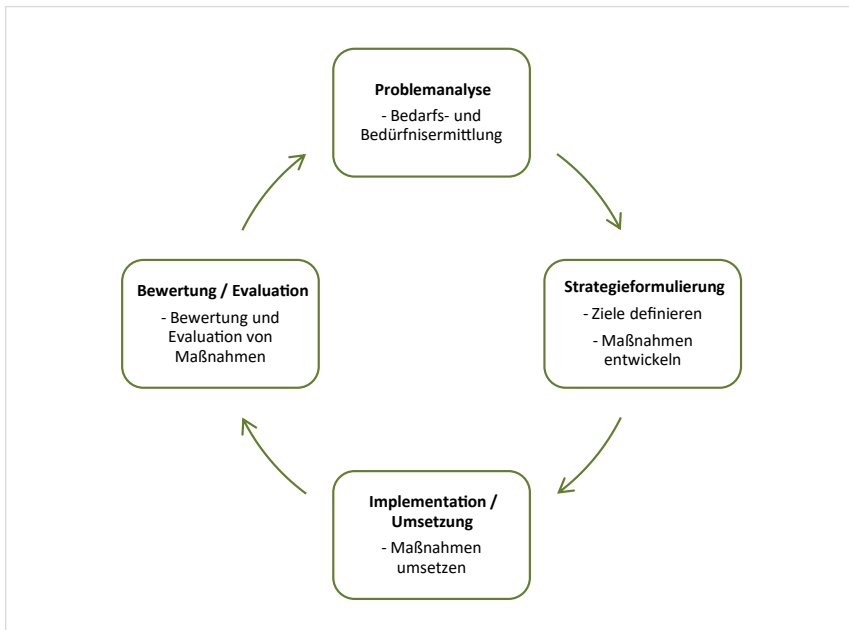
**Problemanalyse**
- Bedarfs- und Bedürfnisermittlung

**Strategieformulierung**
- Ziele definieren
- Maßnahmen entwickeln

**Implementation / Umsetzung**
- Maßnahmen umsetzen

**Bewertung / Evaluation**
- Bewertung und Evaluation von Maßnahmen